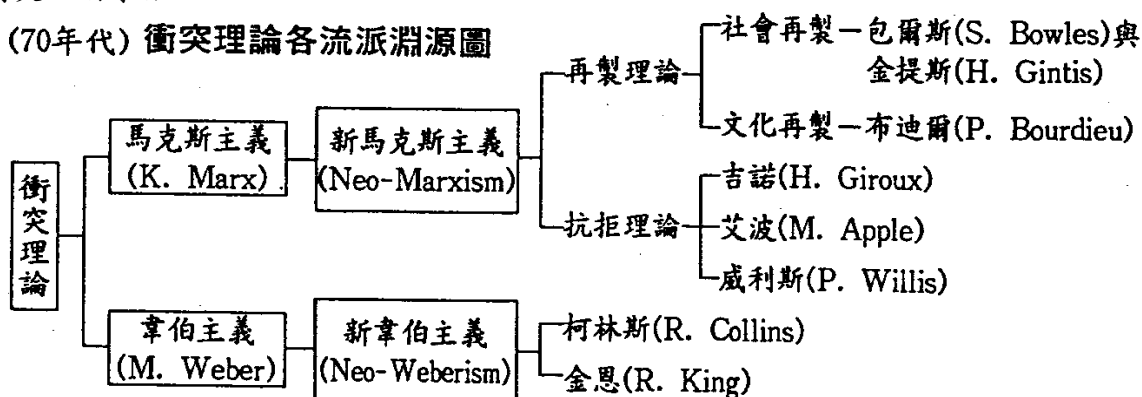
(70年代) 衝突理論各流派淵源圖

衝突理論

馬克斯主義 (K. Marx)

新馬克斯主義 (Neo-Marxism)

再製理論

社會再製—包爾斯(S. Bowles)與金提斯(H. Gintis)

文化再製—布迪爾(P. Bourdieu)

抗拒理論

吉諾(H. Giroux)

艾波(M. Apple)

威利斯(P. Willis)

韋伯主義 (M. Weber)

新韋伯主義 (Neo-Weberism)

柯林斯(R. Collins)

金恩(R. King)